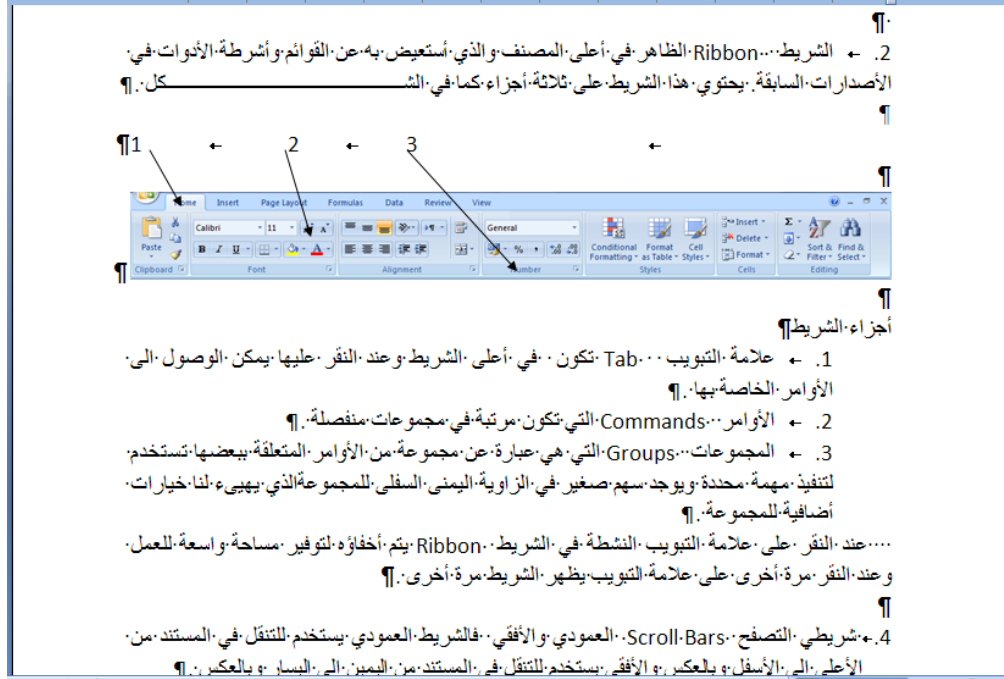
¶

2. ← الشريط Ribbon الظاهر في أعلى المصنف والذي أستعيض به عن القوائم وأشرطة الأدوات في الأصدارات السابقة. يحتوي هذا الشريط على ثلاثة أجزاء كما في الشكل. ¶

¶

1¶ ← 2 ← 3 ←

¶

Home | Insert | Page Layout | Formulas | Data | Review | View

Paste | Calibri | 11 | B I U | General | % , | Conditional Formatting | Format as Table | Cell Styles | Insert | Delete | Format | Sort & Filter | Find & Select

Clipboard | Font | Alignment | Number | Styles | Cells | Editing

¶

¶

أجزاء الشريط¶

1. ← علامة التبويب Tab تكون في أعلى الشريط وعند النقر عليها يمكن الوصول الى الأوامر الخاصة بها. ¶

2. ← الأوامر Commands التي تكون مرتبة في مجموعات منفصلة. ¶

3. ← المجموعات Groups التي هي عبارة عن مجموعة من الأوامر المتعلقة ببعضها تستخدم لتنفيذ مهمة محددة ويوجد سهم صغير في الزاوية اليمنى السفلى للمجموعة الذي يهيىء لنا خيارات أضافية للمجموعة. ¶

عند النقر على علامة التبويب النشطة في الشريط Ribbon يتم أخفاؤه لتوفير مساحة واسعة للعمل وعند النقر مرة أخرى على علامة التبويب يظهر الشريط مرة أخرى. ¶

¶

4. ← شريطي التصفح Scroll Bars العمودي والأفقي فالشريط العمودي يستخدم للتنقل في المستند من الأعلى الى الأسفل وبالعكس والأفقي يستخدم للتنقل في المستند من اليمين الى اليسار وبالعكس. ¶